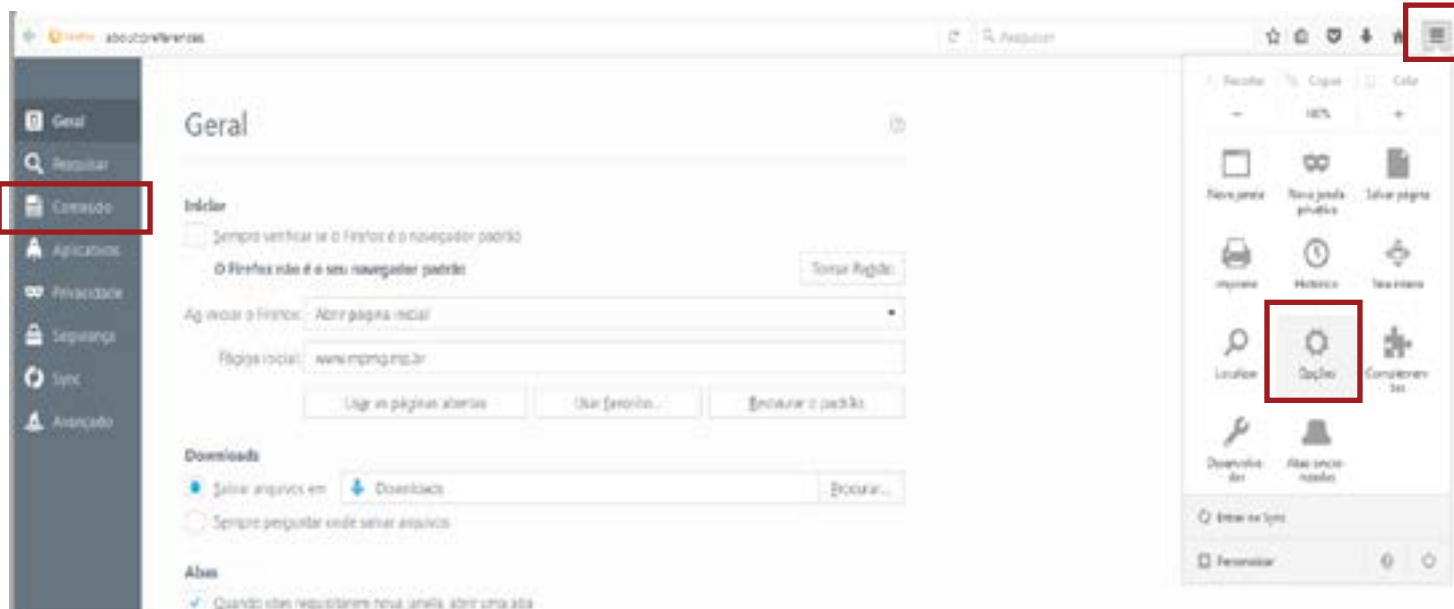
Firefox about:preferences

Pesquisar

Geral
Pesquisar
Conteúdo
Aplicativos
Privacidade
Segurança
Sync
Avançado

Geral

Iniciar

Sempre verificar se o Firefox é o navegador padrão

O Firefox não é o seu navegador padrão

Tornar Padrão

Ao iniciar o Firefox: Abrir página inicial

Página inicial: www.mpmg.mp.br

Usar as páginas abertas

Usar favorito...

Restaurar o padrão

Downloads

Salvar arquivos em

Downloads

Procurar...

Sempre perguntar onde salvar arquivos

Abas

Quando sites requisitarem nova janela, abrir uma aba

Recortar
Copiar
Colar
−
100%
+
Nova janela
Nova janela privativa
Salvar página
Imprimir
Histórico
Tela inteira
Localizar
Opções
Complementos
Desenvolvedor
Abas sincronizadas
Entrar no Sync
Personalizar